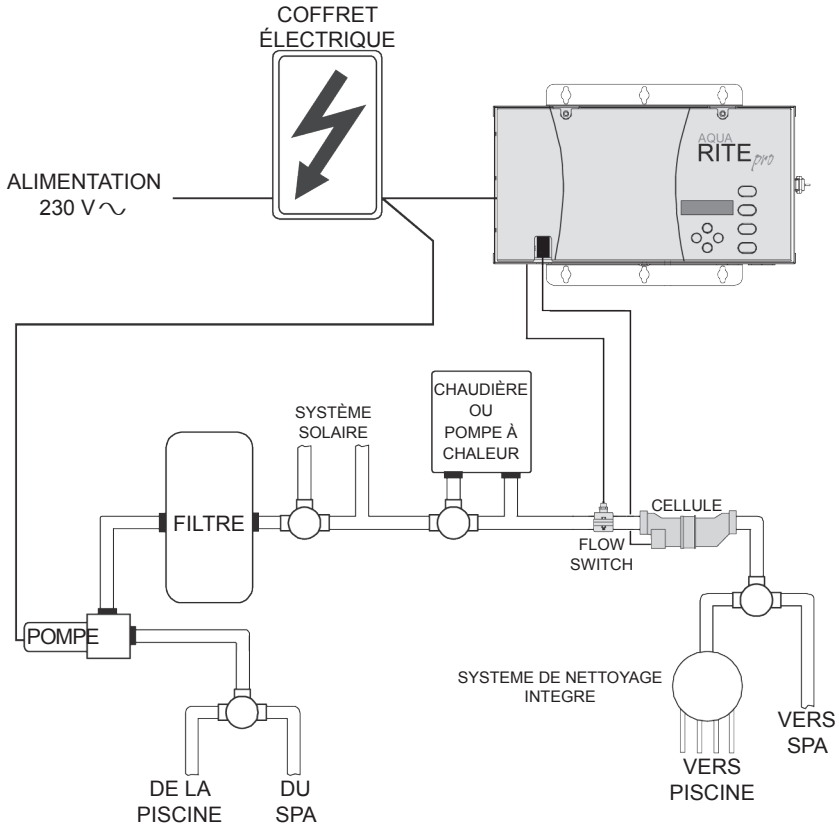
COFFRET
ÉLECTRIQUE

ALIMENTATION
230 V $\sim$

AQUA
RITE$_{pro}$

SYSTÈME
SOLAIRE

CHAUDIÈRE
OU
POMPE À
CHALEUR

FILTRE

CELLULE

FLOW
SWITCH

POMPE

SYSTEME DE NETTOYAGE
INTEGRE

VERS
SPA

VERS
PISCINE

DE LA
PISCINE

DU
SPA